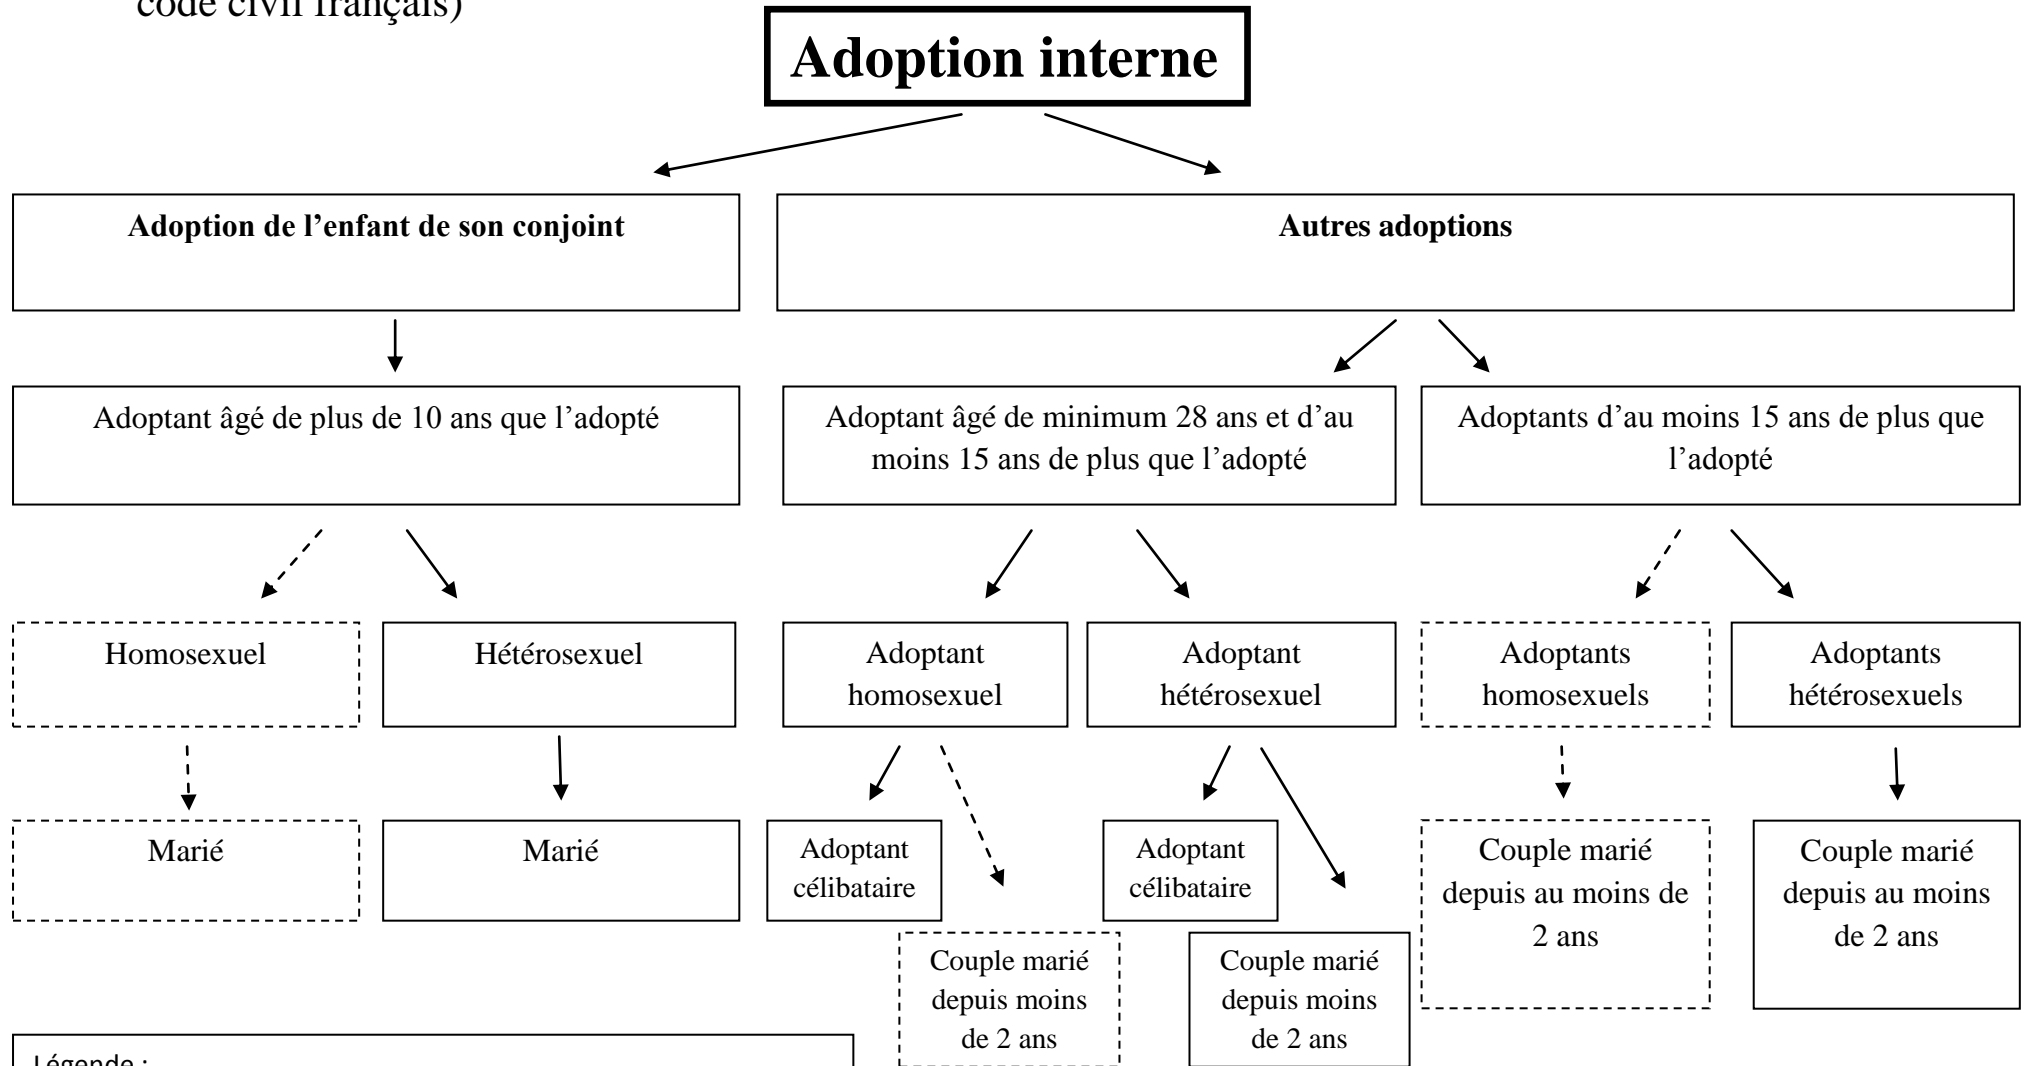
code civil français)

Adoption interne

Adoption de l'enfant de son conjoint

Autres adoptions

Adoptant âgé de plus de 10 ans que l'adopté

Adoptant âgé de minimum 28 ans et d'au moins 15 ans de plus que l'adopté

Adoptants d'au moins 15 ans de plus que l'adopté

Homosexuel

Hétérosexuel

Adoptant homosexuel

Adoptant hétérosexuel

Adoptants homosexuels

Adoptants hétérosexuels

Marié

Marié

Adoptant célibataire

Couple marié depuis moins de 2 ans

Adoptant célibataire

Couple marié depuis moins de 2 ans

Couple marié depuis au moins de 2 ans

Couple marié depuis au moins de 2 ans

Légende :